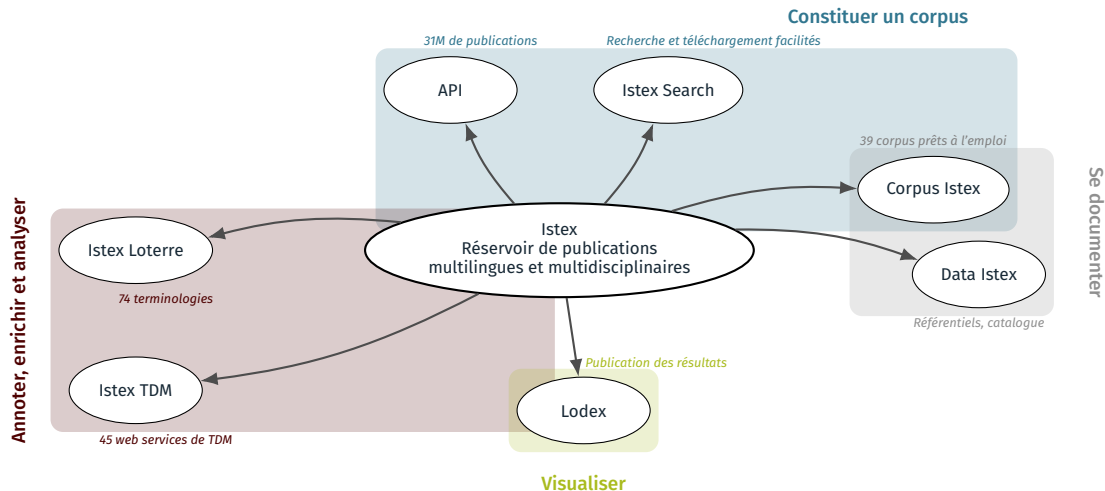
Constituer un corpus

31M de publications

Recherche et téléchargement facilités

API

Istex Search

39 corpus prêts à l'emploi

Corpus Istex

Se documenter

Annoter, enrichir et analyser

Istex Loterre

Istex
Réservoir de publications
multilingues et multidisciplinaires

Data Istex

74 terminologies

Référentiels, catalogue

Publication des résultats

Istex TDM

Lodex

45 web services de TDM

Visualiser